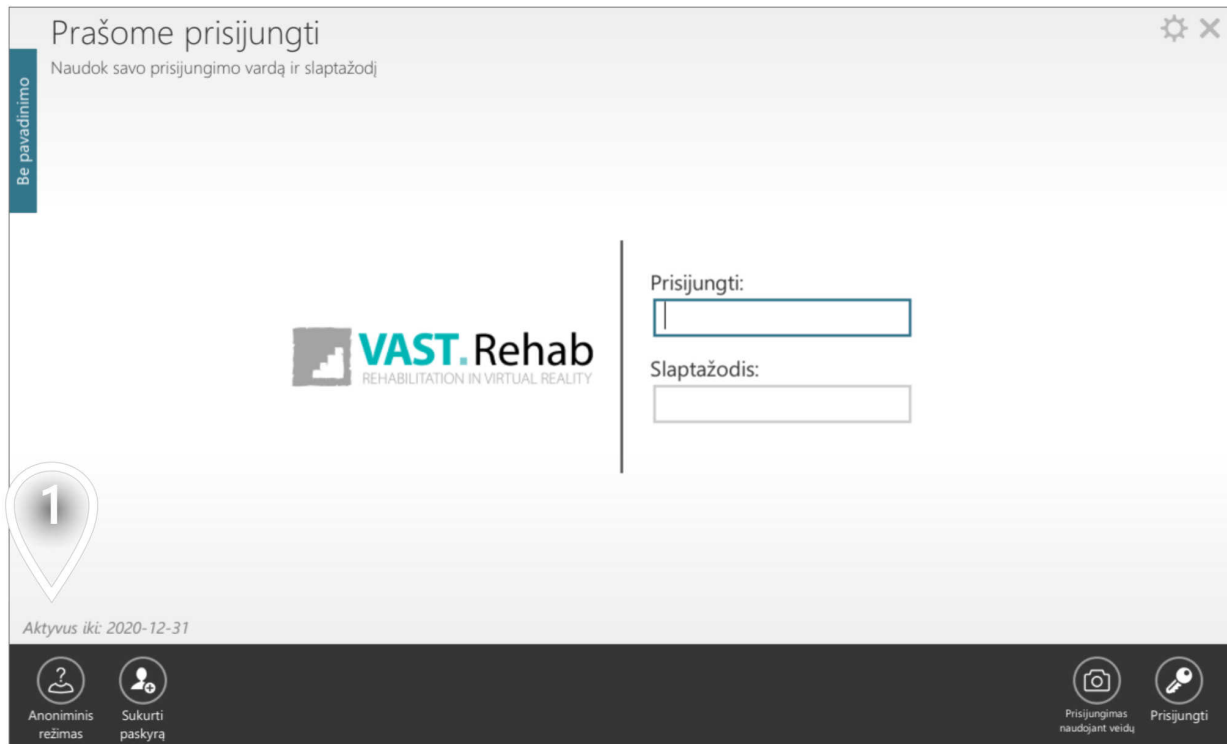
Prašome prisijungti
Naudok savo prisijungimo vardą ir slaptažodį

Be pavadinimo

VAST.Rehab
REHABILITATION IN VIRTUAL REALITY

Prisijungti:

Slaptažodis:

1

Aktyvus iki: 2020-12-31

Anoniminis režimas

Sukurti paskyrą

Prisijungimas naudojant veidų

Prisijungti